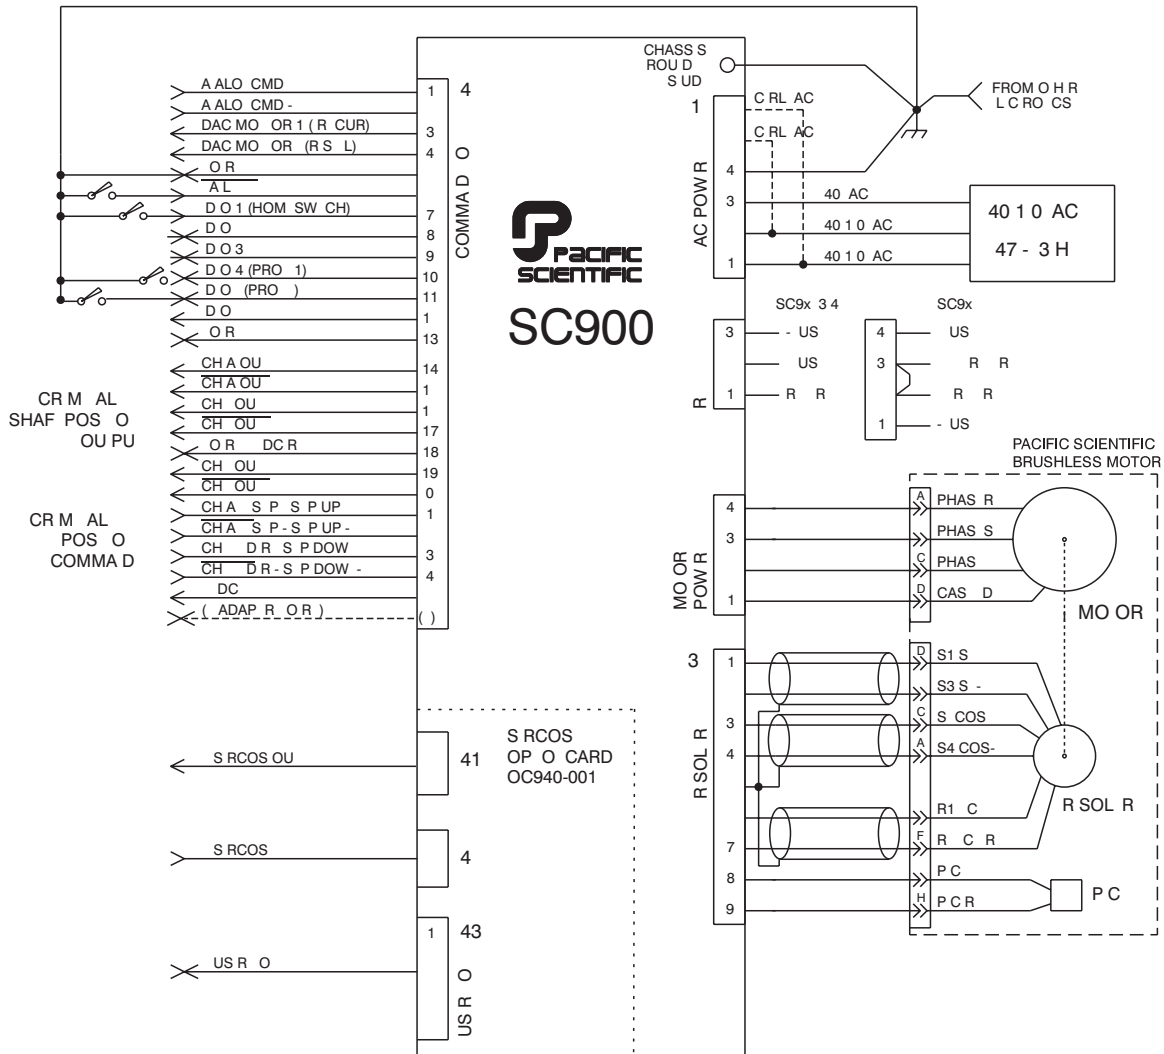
CHASS S
ROU D
S UD

FROM O H R
L C RO CS

A ALO CMD
A ALO CMD -
DAC MO OR 1 ( R CUR)
DAC MO OR (R S L)
O R
A L
D O 1 (HOM SW CH)
D O
D O 3
D O 4 (PRO 1)
D O (PRO )
D O
O R

1
3
4
7
8
9
10
11
1
13

4
COMMA D O

1
C RL AC
C RL AC
4
3
1
AC POW R

40 AC
40 1 0 AC
40 1 0 AC

40 1 0 AC
47 - 3 H

PACIFIC SCIENTIFIC
SC900

SC9x 3 4
SC9x

3 - US
US
1 R R
R

4 US
3 R R
R R
1 - US

CR M AL
SHAF POS O
OU PU

CH A OU
CH A OU
CH OU
CH OU
O R DC R
CH OU
CH OU
CH A S P S P UP
CH A S P - S P UP -
CH D R S P DOW
CH D R - S P DOW -
DC
( ADAP R O R )

14
1
1
17
18
19
0
1
3
4
( )

CR M AL
POS O
COMMA D

PACIFIC SCIENTIFIC
BRUSHLESS MOTOR

4
3
1
MO OR
POW R

A PHAS R
PHAS S
C PHAS
D CAS D

MO OR

3
1
3
4
7
8
9
R SOL R

D S1 S
S3 S -
C S COS
A S4 COS-
R1 C
F R C R
P C
H P C R

R SOL R
P C

S RCOS
OP O CARD
OC940-001

S RCOS OU
41

S RCOS
4

1
43
US R O
US R O